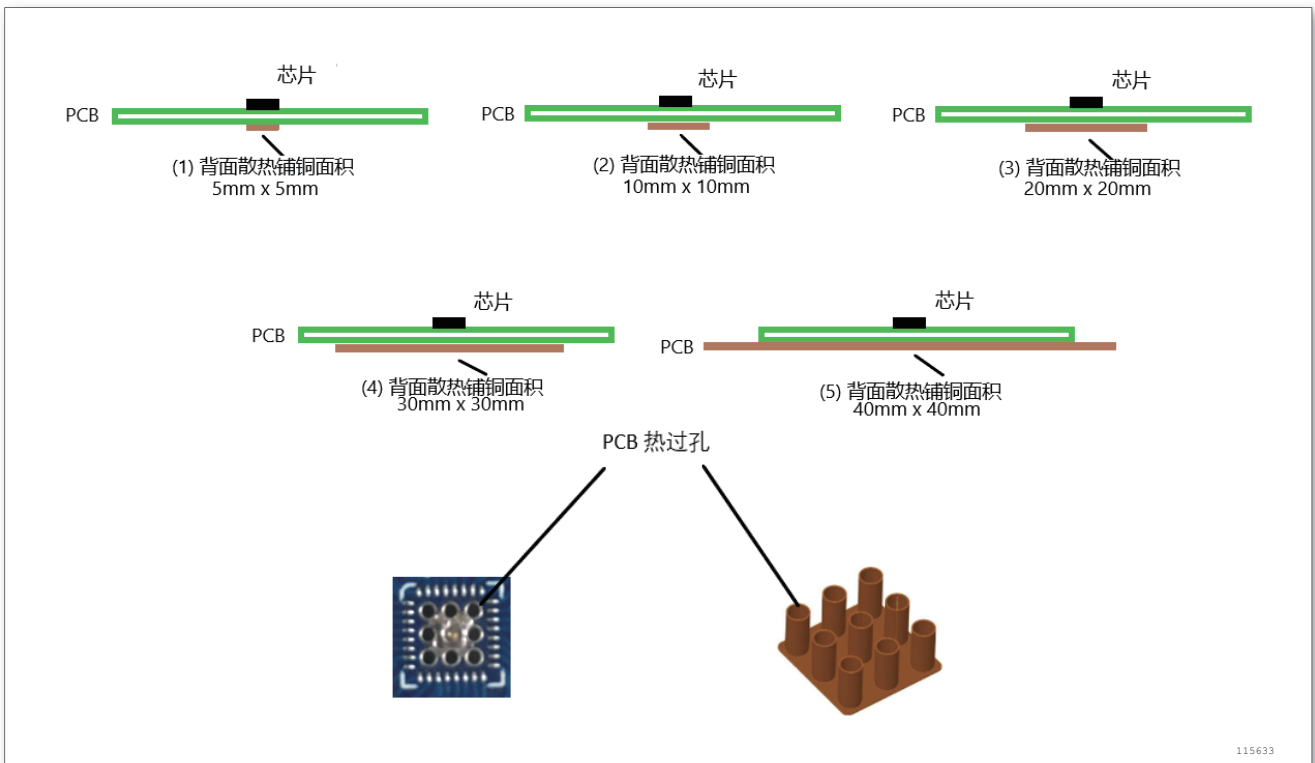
芯片
PCB
(1) 背面散热铺铜面积
5mm x 5mm

芯片
PCB
(2) 背面散热铺铜面积
10mm x 10mm

芯片
PCB
(3) 背面散热铺铜面积
20mm x 20mm

芯片
PCB
(4) 背面散热铺铜面积
30mm x 30mm

芯片
PCB
(5) 背面散热铺铜面积
40mm x 40mm

PCB 热过孔

115633